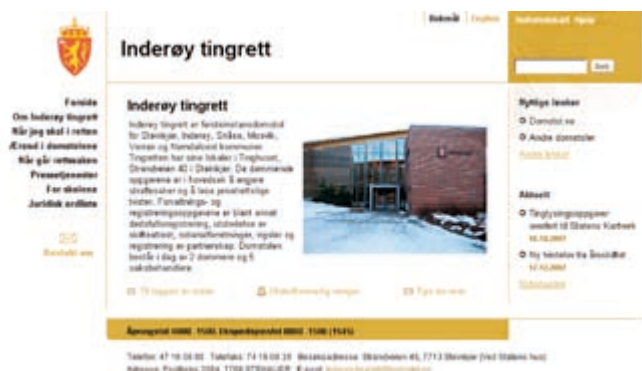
Bokmål | English

Inderøy tingrett

Forside
Om Inderøy tingrett
Når jeg skal i retten
Ærend i domstolene
Når går rettssaken
Pressetjenester
For skolene
Juridisk ordliste

Kontakt oss

Inderøy tingrett

Inderøy tingrett er førsteinstansdomstol for Steinkjer, Inderøy, Snåsa, Mosvik, Verran og Namdalseid kommuner. Tingretten har sine lokaler i Tinghuset, Strandveien 40 i Steinkjer. De dømmende oppgavene er i hovedsak å avgjøre straffesaker og å løse privatrettslige tvister. Forliknings- og registreringsoppgavene er blant annet dødsboskifte, skifte, utlevering av skifteattest, vigsel, notarialforretninger, og registrering av partnerskap. Domstolen består i dag av 2 dommere og 6 saksbehandlere.

Nyttige lenker
Domstol.no
Andre domstoler
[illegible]

Aktuelt
Tinglysingsoppgaver overført til Statens Kartverk
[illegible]
Ny hjemside fra Inderøy tingrett
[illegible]
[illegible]

Åpningstid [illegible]

Telefon: 74 16 08 00 Telefaks: 74 16 08 20 Besøksadresse: Strandveien 40, 7713 Steinkjer (Ved Statens hus)
Adresse: Postboks 2064, 7708 STEINKJER E-post: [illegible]